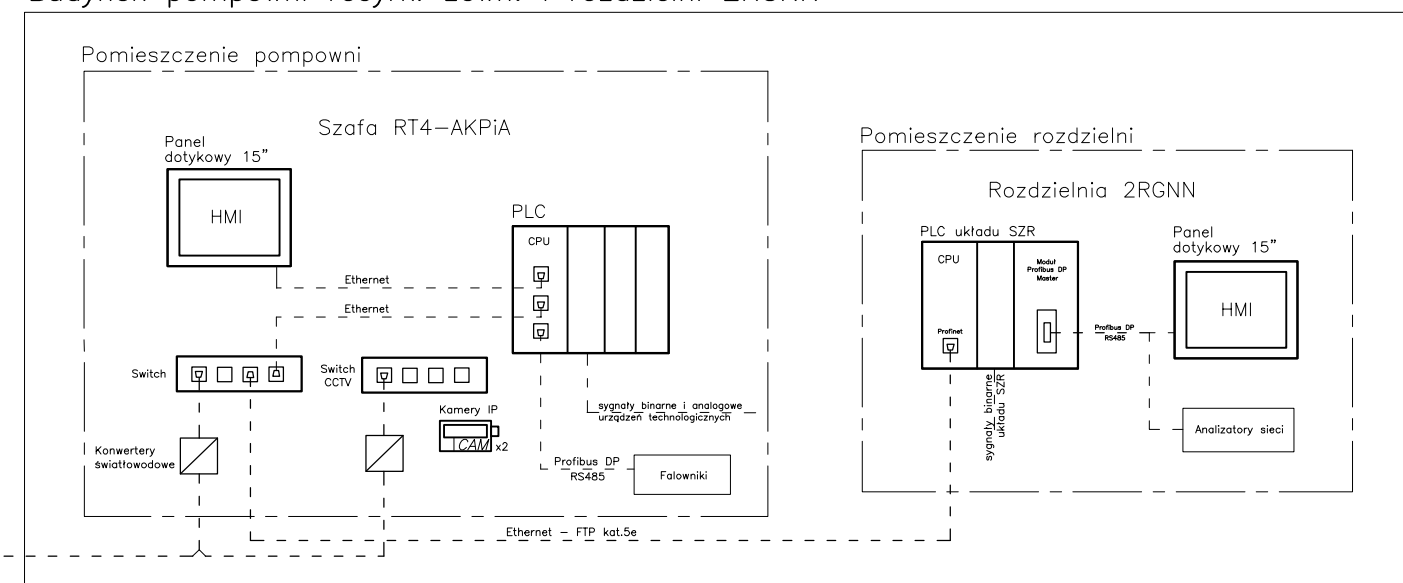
Budynek pompowni ·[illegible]

Pomieszczenie pompowni

Szafa RT4–AKPiA

Panel dotykowy 15"

HMI

PLC

CPU

Ethernet

Ethernet

Switch

Switch CCTV

Kamery IP

CAM x2

sygnały binarne i analogowe urządzeń technologicznych

Konwertery światłowodowe

Profibus DP RS485

Falowniki

Ethernet – FTP kat.5e

Pomieszczenie rozdzielni

Rozdzielnia 2RGNN

PLC układu SZR

CPU

Moduł Profibus DP Master

Panel dotykowy 15"

HMI

Profibus DP RS485

Profinet

sygnały binarne układu SZR

Analizatory sieci